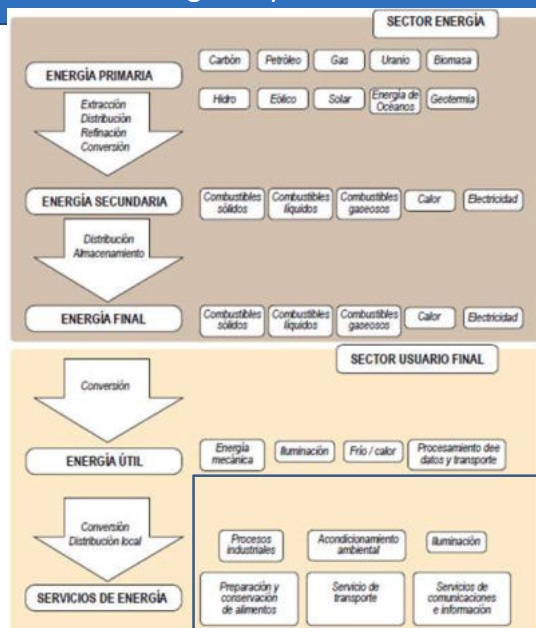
SECTOR ENERGÍA

ENERGÍA PRIMARIA

Carbón
Petróleo
Gas
Uranio
Biomasa
Hidro
Eólico
Solar
Energía de Océanos
Geotermia

Extracción
Distribución
Refinación
Conversión

ENERGÍA SECUNDARIA

Combustibles sólidos
Combustibles líquidos
Combustibles gaseosos
Calor
Electricidad

Distribución
Almacenamiento

ENERGÍA FINAL

Combustibles sólidos
Combustibles líquidos
Combustibles gaseosos
Calor
Electricidad

SECTOR USUARIO FINAL

Conversión

ENERGÍA ÚTIL

Energía mecánica
Iluminación
Frío / calor
Procesamiento dee datos y transporte

Conversión
Distribución local

Procesos industriales
Acondicionamiento ambiental
Iluminación

SERVICIOS DE ENERGÍA

Preparación y conservación de alimentos
Servicio de transporte
Servicios de comunicaciones e información